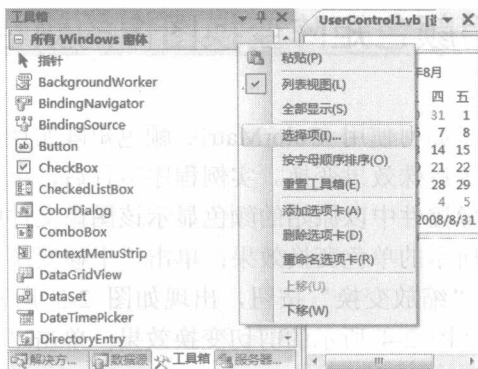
工具箱
UserControl1.vb [设
所有 Windows 窗体
指针
BackgroundWorker
BindingNavigator
BindingSource
Button
CheckBox
CheckedListBox
ColorDialog
ComboBox
ContextMenuStrip
DataGridView
DataSet
DateTimePicker
DirectoryEntry

粘贴(P)
列表视图(L)
全部显示(S)
选择项(I)...
按字母顺序排序(O)
重置工具箱(E)
添加选项卡(A)
删除选项卡(D)
重命名选项卡(R)
上移(U)
下移(W)

8月
四 五
31 1
7 8
14 15
21 22
28 29
4 5
2008/8/31

解决方... 数据源 工具箱 服务器...